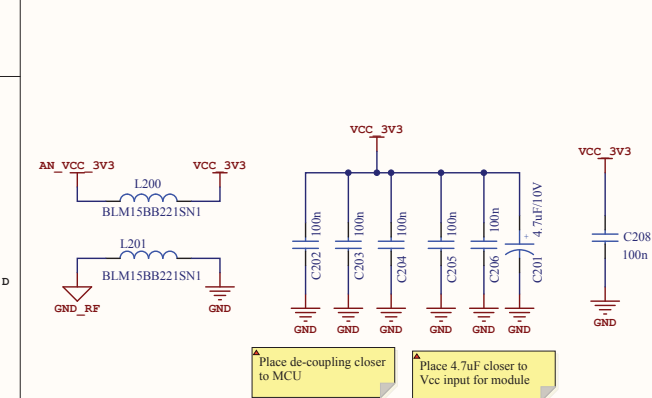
D

AN_VCC_3V3
VCC_3V3
L200
BLM15BB221SN1
L201
BLM15BB221SN1
GND_RF
GND

VCC_3V3
C202
100n
C203
100n
C204
100n
C205
100n
C206
100n
C201
4.7uF/10V
+
GND
GND
GND
GND
GND
GND

VCC_3V3
C208
100n
GND

Place de-coupling closer to MCU

Place 4.7uF closer to Vcc input for module